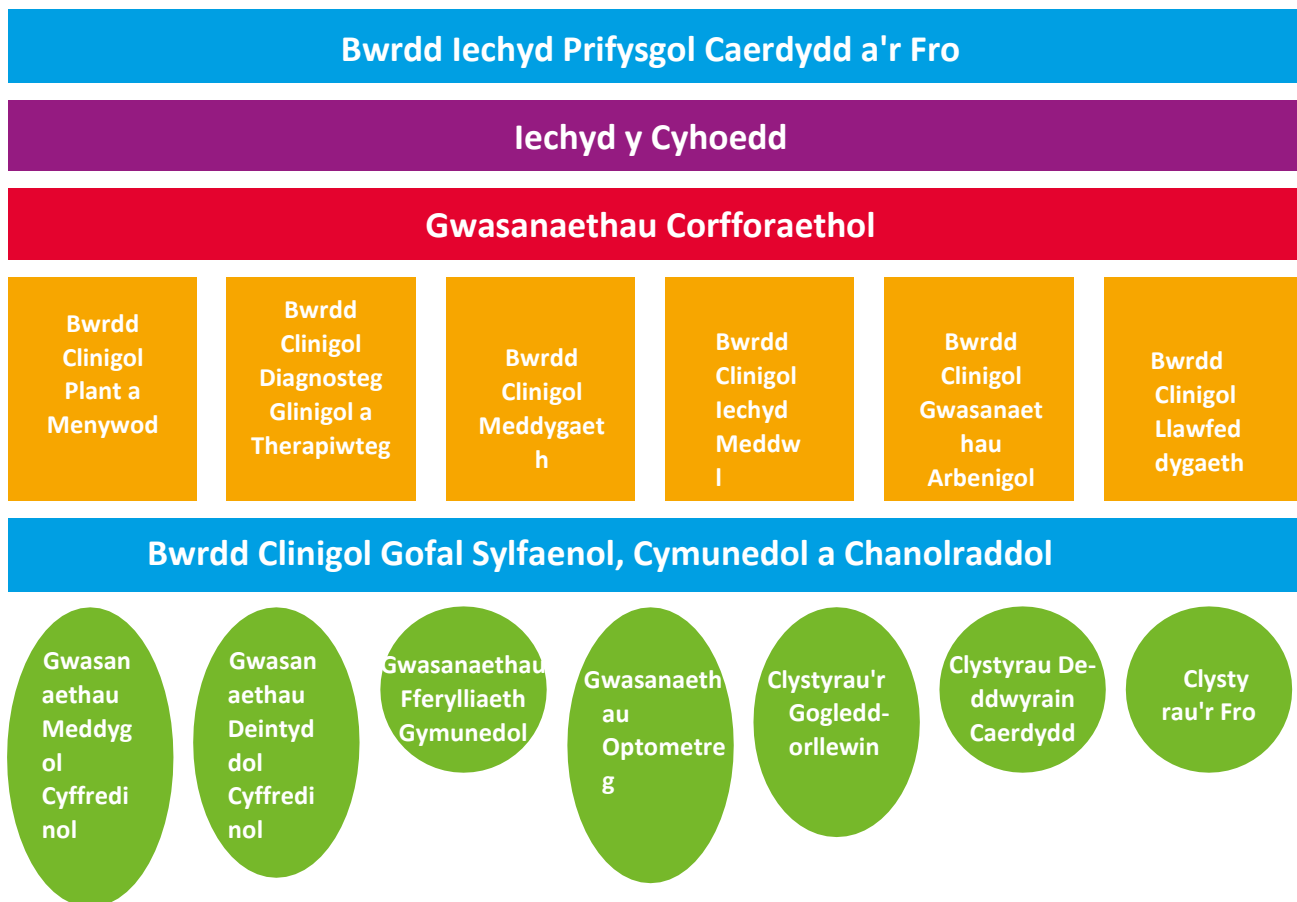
Bwrdd Iechyd Prifysgol Caerdydd a'r Fro

Iechyd y Cyhoedd

Gwasanaethau Corfforaethol

Bwrdd Clinigol Plant a Menywod

Bwrdd Clinigol Diagnosteg Glinigol a Therapiwteg

Bwrdd Clinigol Meddygaeth

Bwrdd Clinigol Iechyd Meddwl

Bwrdd Clinigol Gwasanaethau Arbenigol

Bwrdd Clinigol Llawfeddygaeth

Bwrdd Clinigol Gofal Sylfaenol, Cymunedol a Chanolraddol

Gwasanaethau Meddygol Cyffredinol

Gwasanaethau Deintyddol Cyffredinol

Gwasanaethau Fferylliaeth Gymunedol

Gwasanaethau Optometreg

Clystyrau'r Gogledd-orllewin

Clystyrau De-ddwyrain Caerdydd

Clystyrau'r Fro